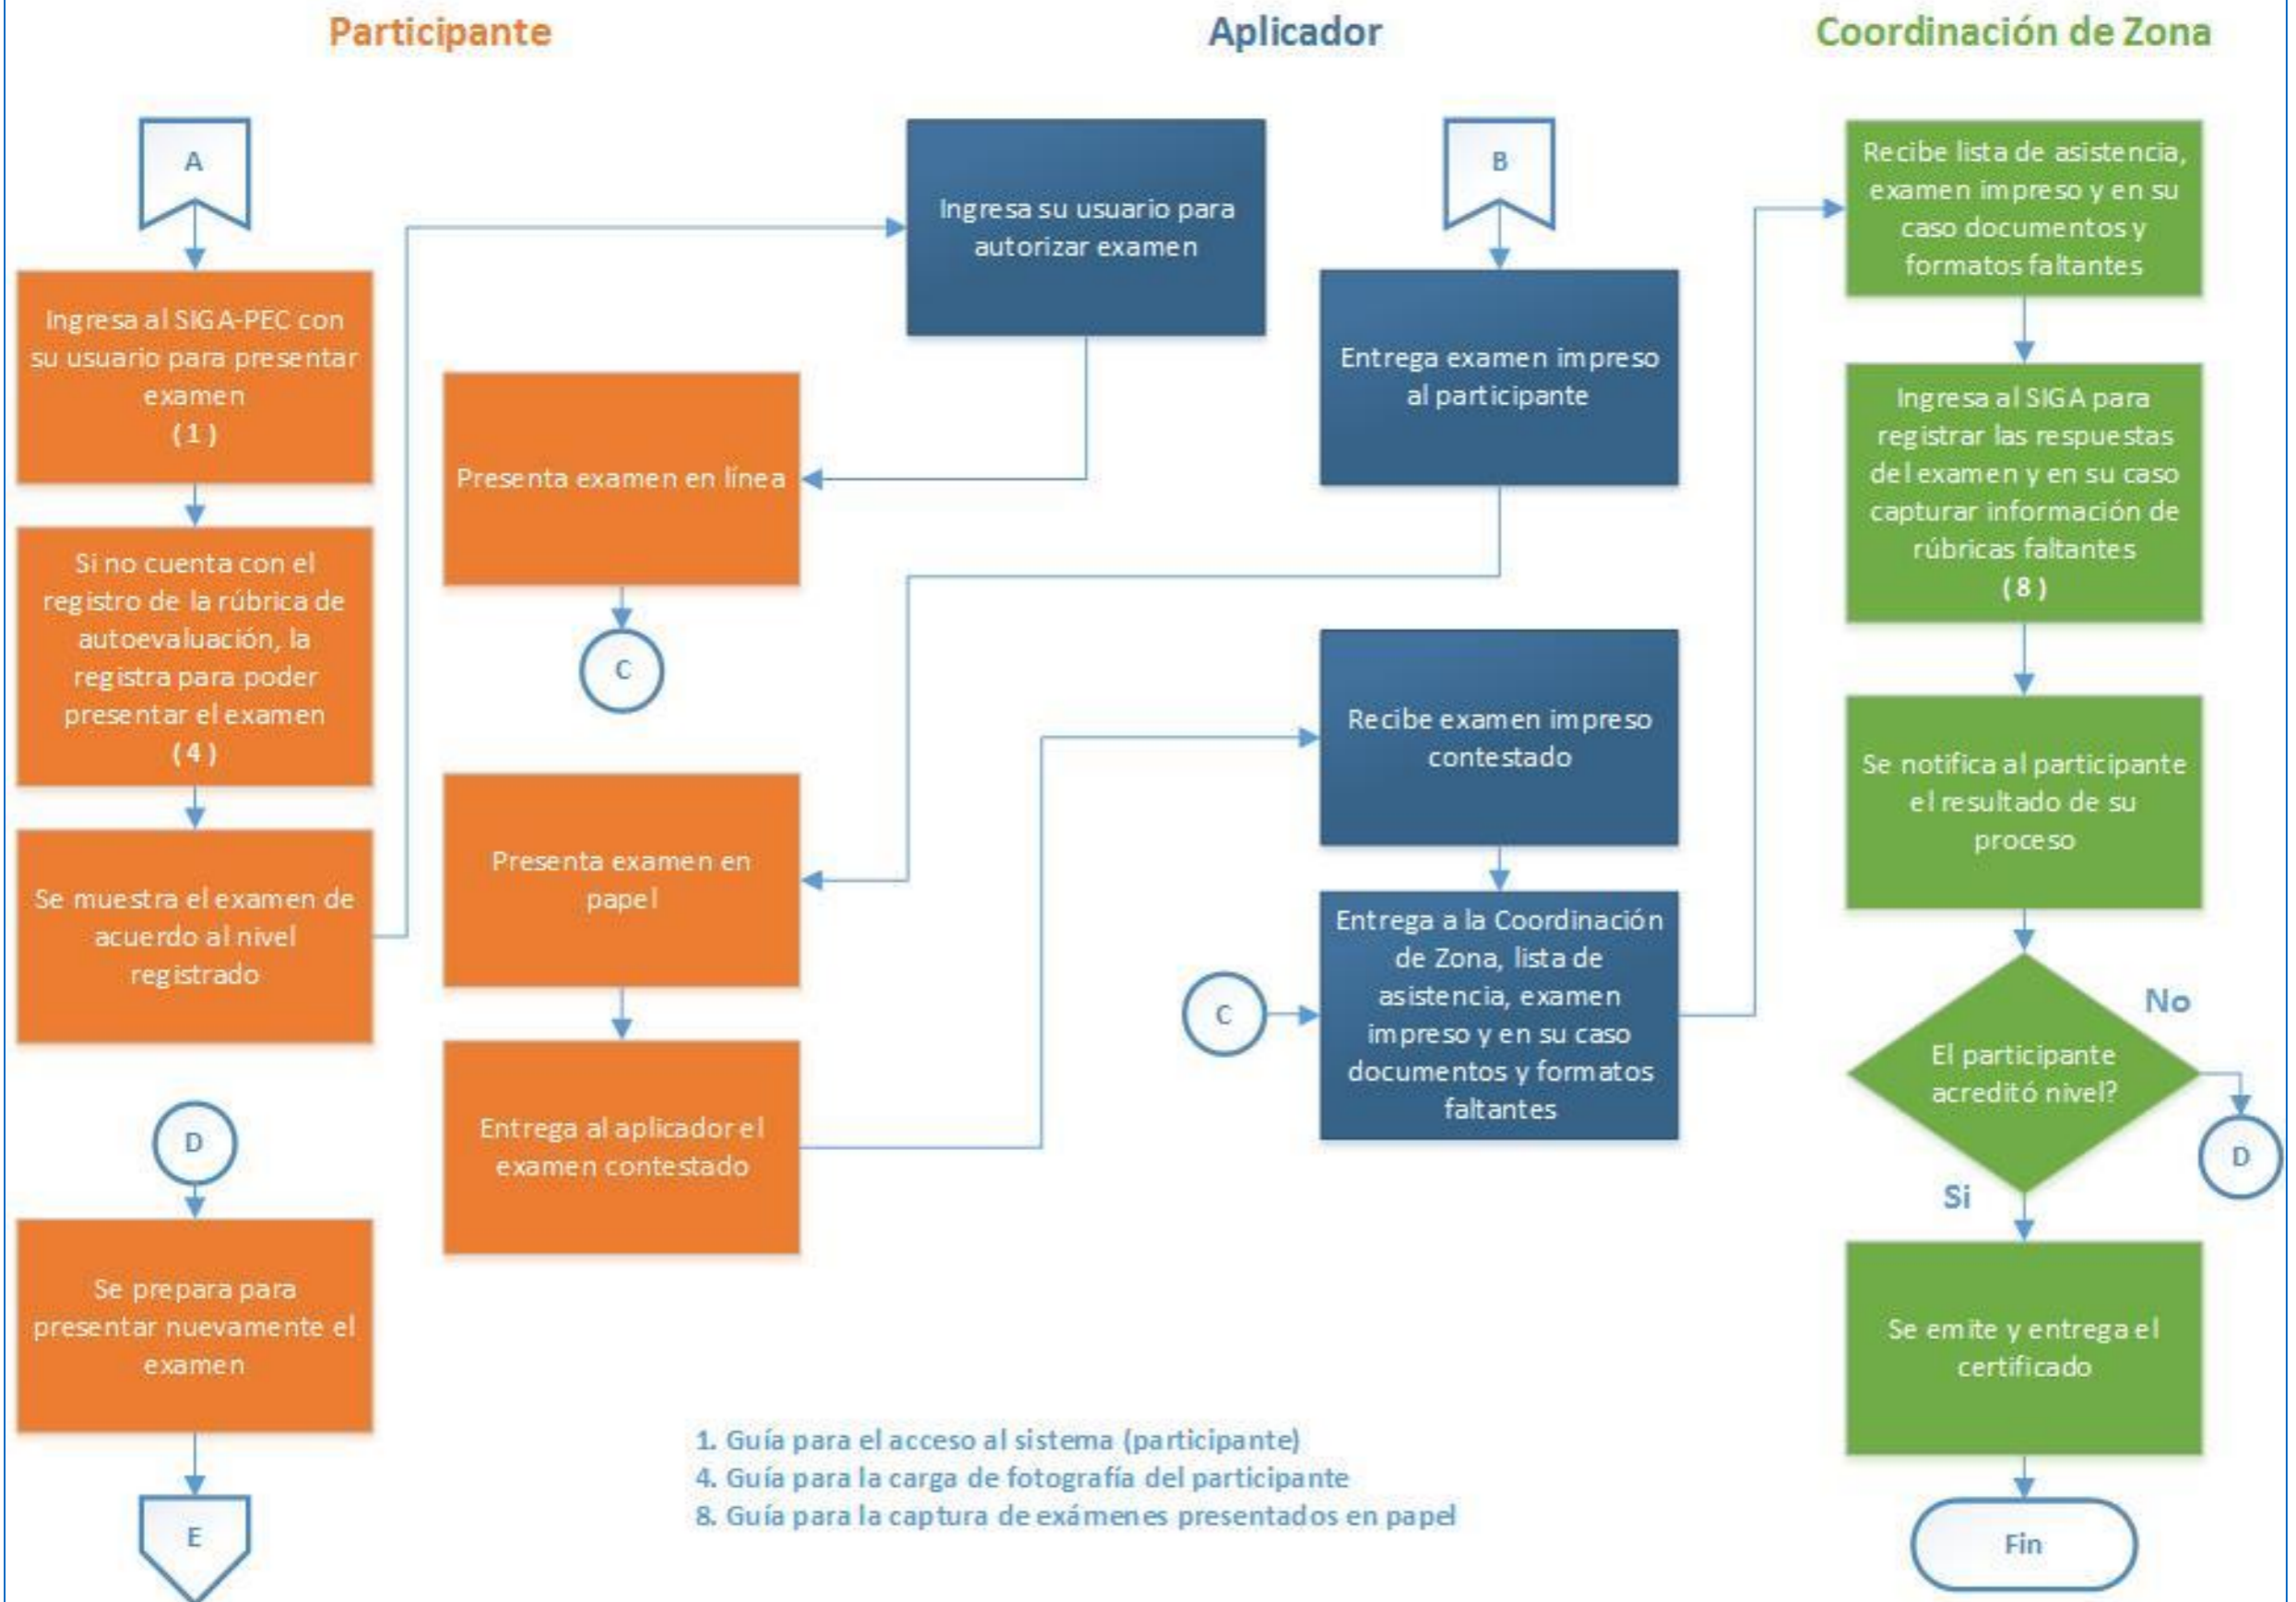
Participante

Aplicador

Coordinación de Zona

A

Ingresa al SIGA-PEC con su usuario para presentar examen
( 1 )

Si no cuenta con el registro de la rúbrica de autoevaluación, la registra para poder presentar el examen
( 4 )

Se muestra el examen de acuerdo al nivel registrado

D

Se prepara para presentar nuevamente el examen

E

Ingresa su usuario para autorizar examen

Presenta examen en línea

C

Presenta examen en papel

Entrega al aplicador el examen contestado

B

Entrega examen impreso al participante

Recibe examen impreso contestado

C

Entrega a la Coordinación de Zona, lista de asistencia, examen impreso y en su caso documentos y formatos faltantes

Recibe lista de asistencia, examen impreso y en su caso documentos y formatos faltantes

Ingresa al SIGA para registrar las respuestas del examen y en su caso capturar información de rúbricas faltantes
( 8 )

Se notifica al participante el resultado de su proceso

El participante acreditó nivel?

No

D

Si

Se emite y entrega el certificado

Fin

1. Guía para el acceso al sistema (participante)
4. Guía para la carga de fotografía del participante
8. Guía para la captura de exámenes presentados en papel